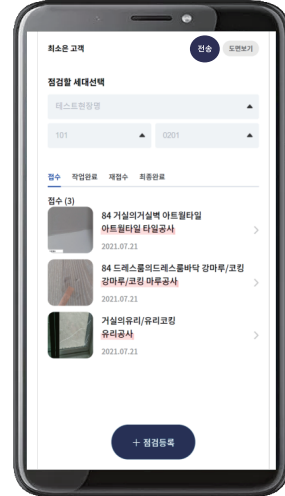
최소은 고객

전송 도면보기

점검할 세대선택

테스트현장명

101

0201

접수 작업완료 재접수 최종완료

접수 (3)

84 거실의거실벽 아트월타일
아트월타일 타일공사
2021.07.21

84 드레스룸의드레스룸바닥 강마루/코킹
강마루/코킹 마루공사
2021.07.21

거실의유리/유리코킹
유리공사
2021.07.21

+ 점검등록